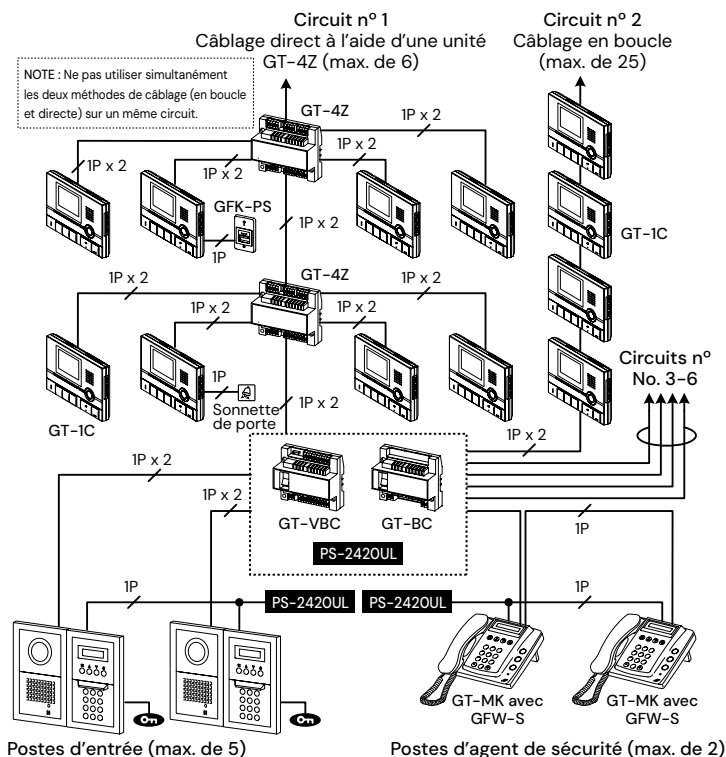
Circuit nº 1
Câblage direct à l'aide d'une unité GT-4Z (max. de 6)

Circuit nº 2
Câblage en boucle (max. de 25)

NOTE : Ne pas utiliser simultanément les deux méthodes de câblage (en boucle et directe) sur un même circuit.

GT-4Z

1P x 2

1P x 2

1P x 2

1P x 2

GFK-PS

1P

1P x 2

GT-1C

GT-4Z

1P x 2

1P x 2

1P x 2

1P x 2

1P

Sonnette de porte

1P x 2

Circuits nº No. 3-6

GT-1C

1P x 2

1P x 2

1P x 2

GT-VBC

GT-BC

PS-2420UL

1P

1P

PS-2420UL

PS-2420UL

1P

GT-MK avec GFW-S

GT-MK avec GFW-S

Postes d'entrée (max. de 5)

Postes d'agent de sécurité (max. de 2)